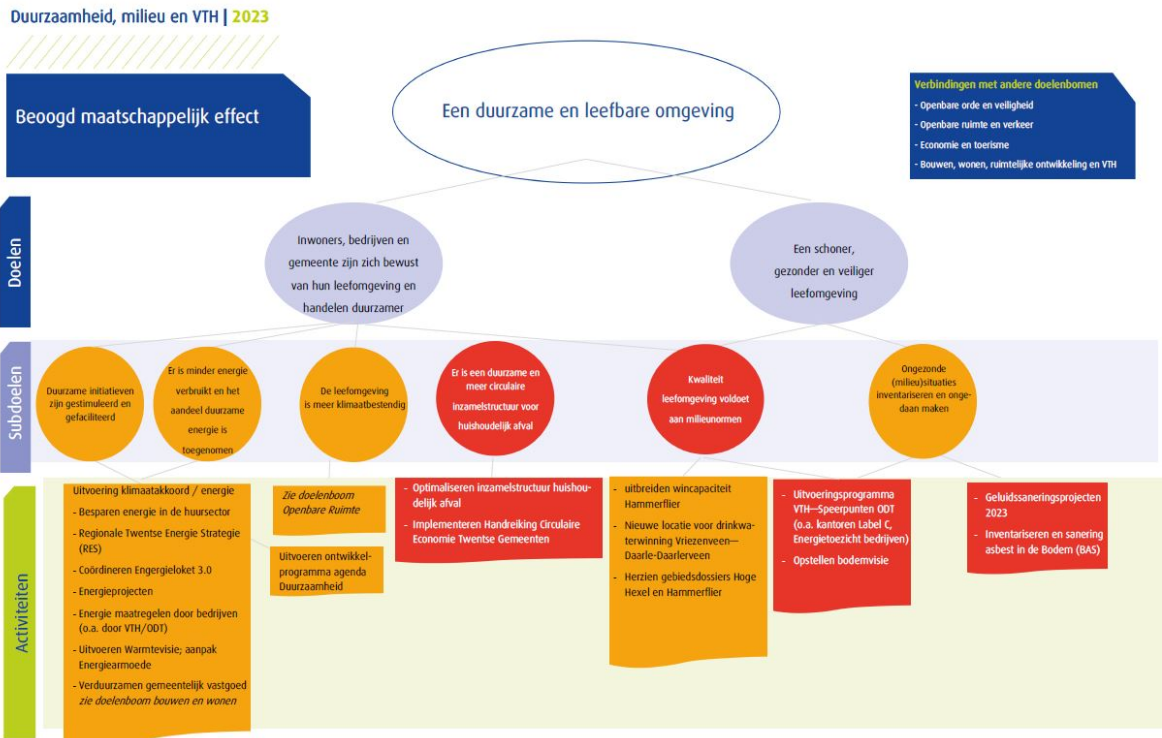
Duurzaamheid, milieu en VTH | 2023

Beoogd maatschappelijk effect

Een duurzame en leefbare omgeving

Verbindingen met andere doelenbomen
- Openbare orde en veiligheid
- Openbare ruimte en verkeer
- Economie en toerisme
- Bouwen, wonen, ruimtelijke ontwikkeling en VTH

Doelen

Inwoners, bedrijven en gemeente zijn zich bewust van hun leefomgeving en handelen duurzamer

Een schoner, gezonder en veiliger leefomgeving

Subdoelen

Duurzame initiatieven zijn gestimuleerd en gefaciliteerd

Er is minder energie verbruikt en het aandeel duurzame energie is toegenomen

De leefomgeving is meer klimaatbestendig

Er is een duurzame en meer circulaire inzamelstructuur voor huishoudelijk afval

Kwaliteit leefomgeving voldoet aan milieunormen

Ongezonde (milieu)situaties inventariseren en ongedaan maken

Activiteiten

Uitvoering klimaatakkoord / energie
- Besparen energie in de huursector
- Regionale Twentse Energie Strategie (RES)
- Coördineren Engergieloket 3.0
- Energieprojecten
- Energie maatregelen door bedrijven (o.a. door VTH/ODT)
- Uitvoeren Warmtevisie; aanpak Energiearmoede
- Verduurzamen gemeentelijk vastgoed zie doelenboom bouwen en wonen

Zie doelenboom Openbare Ruimte

Uitvoeren ontwikkelprogramma agenda Duurzaamheid

- Optimaliseren inzamelstructuur huishoudelijk afval
- Implementeren Handreiking Circulaire Economie Twentse Gemeenten

- uitbreiden wincapaciteit Hammerflier
- Nieuwe locatie voor drinkwaterwinning Vriezenveen—Daarle-Daarlerveen
- Herzien gebiedsdossiers Hoge Hexel en Hammerflier

- Uitvoeringsprogramma VTH—Speerpunten ODT (o.a. kantoren Label C, Energietoezicht bedrijven)
- Opstellen bodemvisie

- Geluidssaneringsprojecten 2023
- Inventariseren en sanering asbest in de Bodem (BAS)